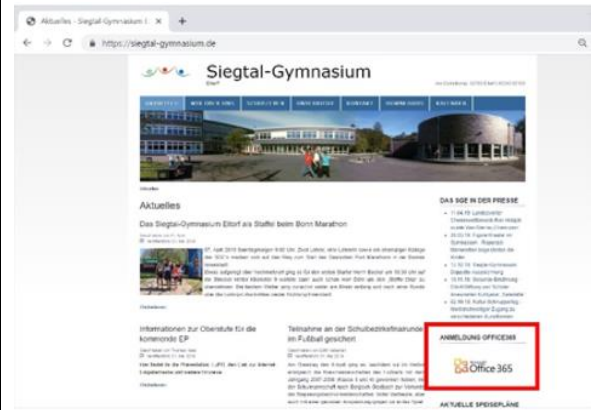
Aktuelles – Siegtal-Gymnasium E ×
https://siegtal-gymnasium.de

Siegtal-Gymnasium
Eitorf

Aktuelles

Das Siegtal-Gymnasium Eitorf als Staffel beim Bonn Marathon

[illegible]

Informationen zur Oberstufe für die kommende EP

Teilnahme an der Schulbezirksmeisterschaft im Fußball gesichert

DAS SGE IN DER PRESSE

ANMELDUNG OFFICE365

Office 365

AKTUELLE SPEISEPLÄNE